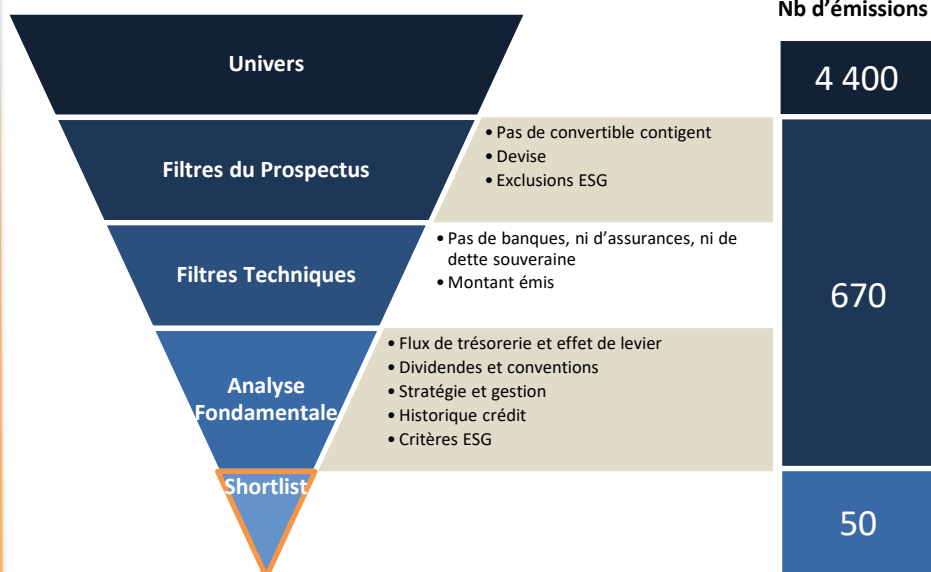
Nb d'émissions

Univers

4 400

Filtres du Prospectus

• Pas de convertible contigent
• Devise
• Exclusions ESG

Filtres Techniques

• Pas de banques, ni d'assurances, ni de dette souveraine
• Montant émis

670

Analyse Fondamentale

• Flux de trésorerie et effet de levier
• Dividendes et conventions
• Stratégie et gestion
• Historique crédit
• Critères ESG

Shortlist

50